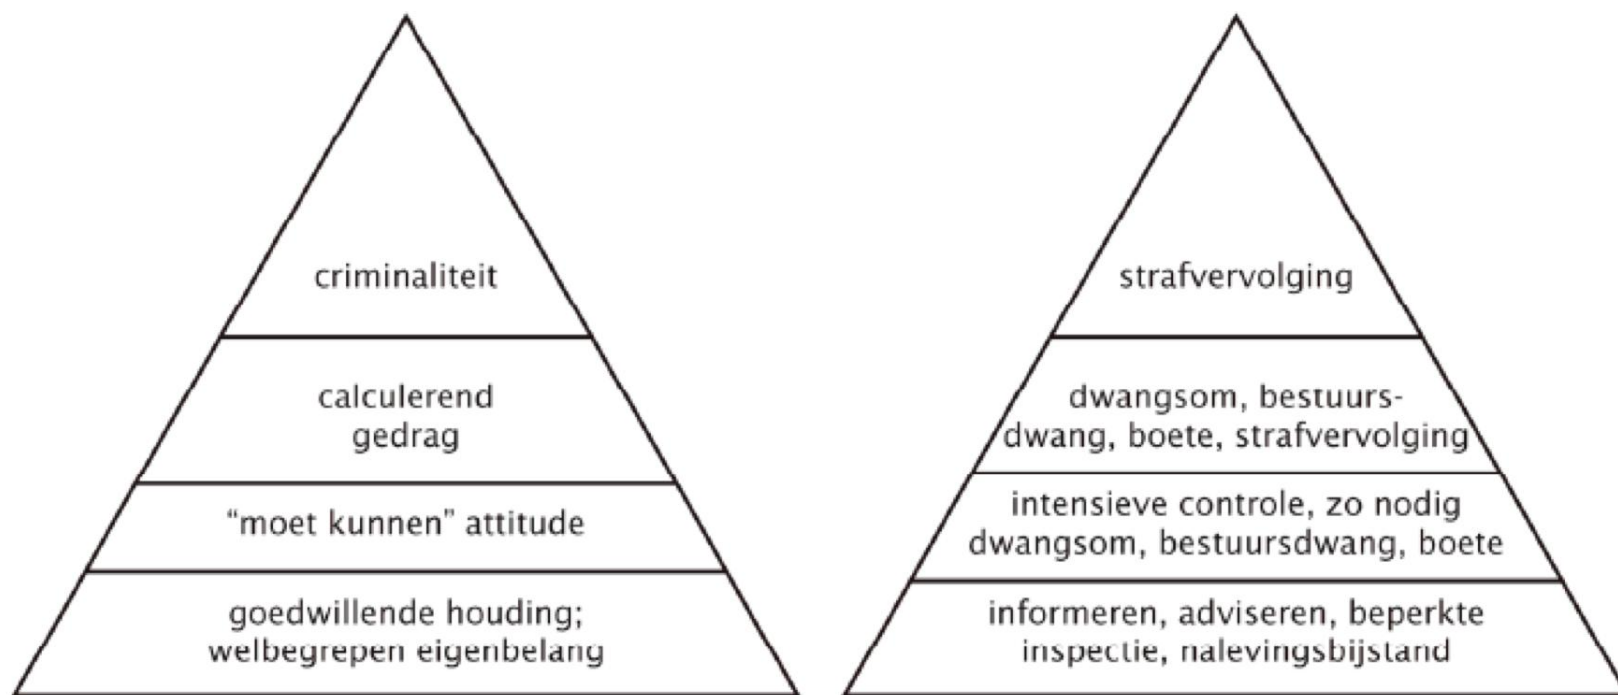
criminaliteit

calculerend gedrag

"moet kunnen" attitude

goedwillende houding; welbegrepen eigenbelang

strafvervolging

dwangsom, bestuursdwang, boete, strafvervolging

intensieve controle, zo nodig dwangsom, bestuursdwang, boete

informeren, adviseren, beperkte inspectie, nalevingsbijstand